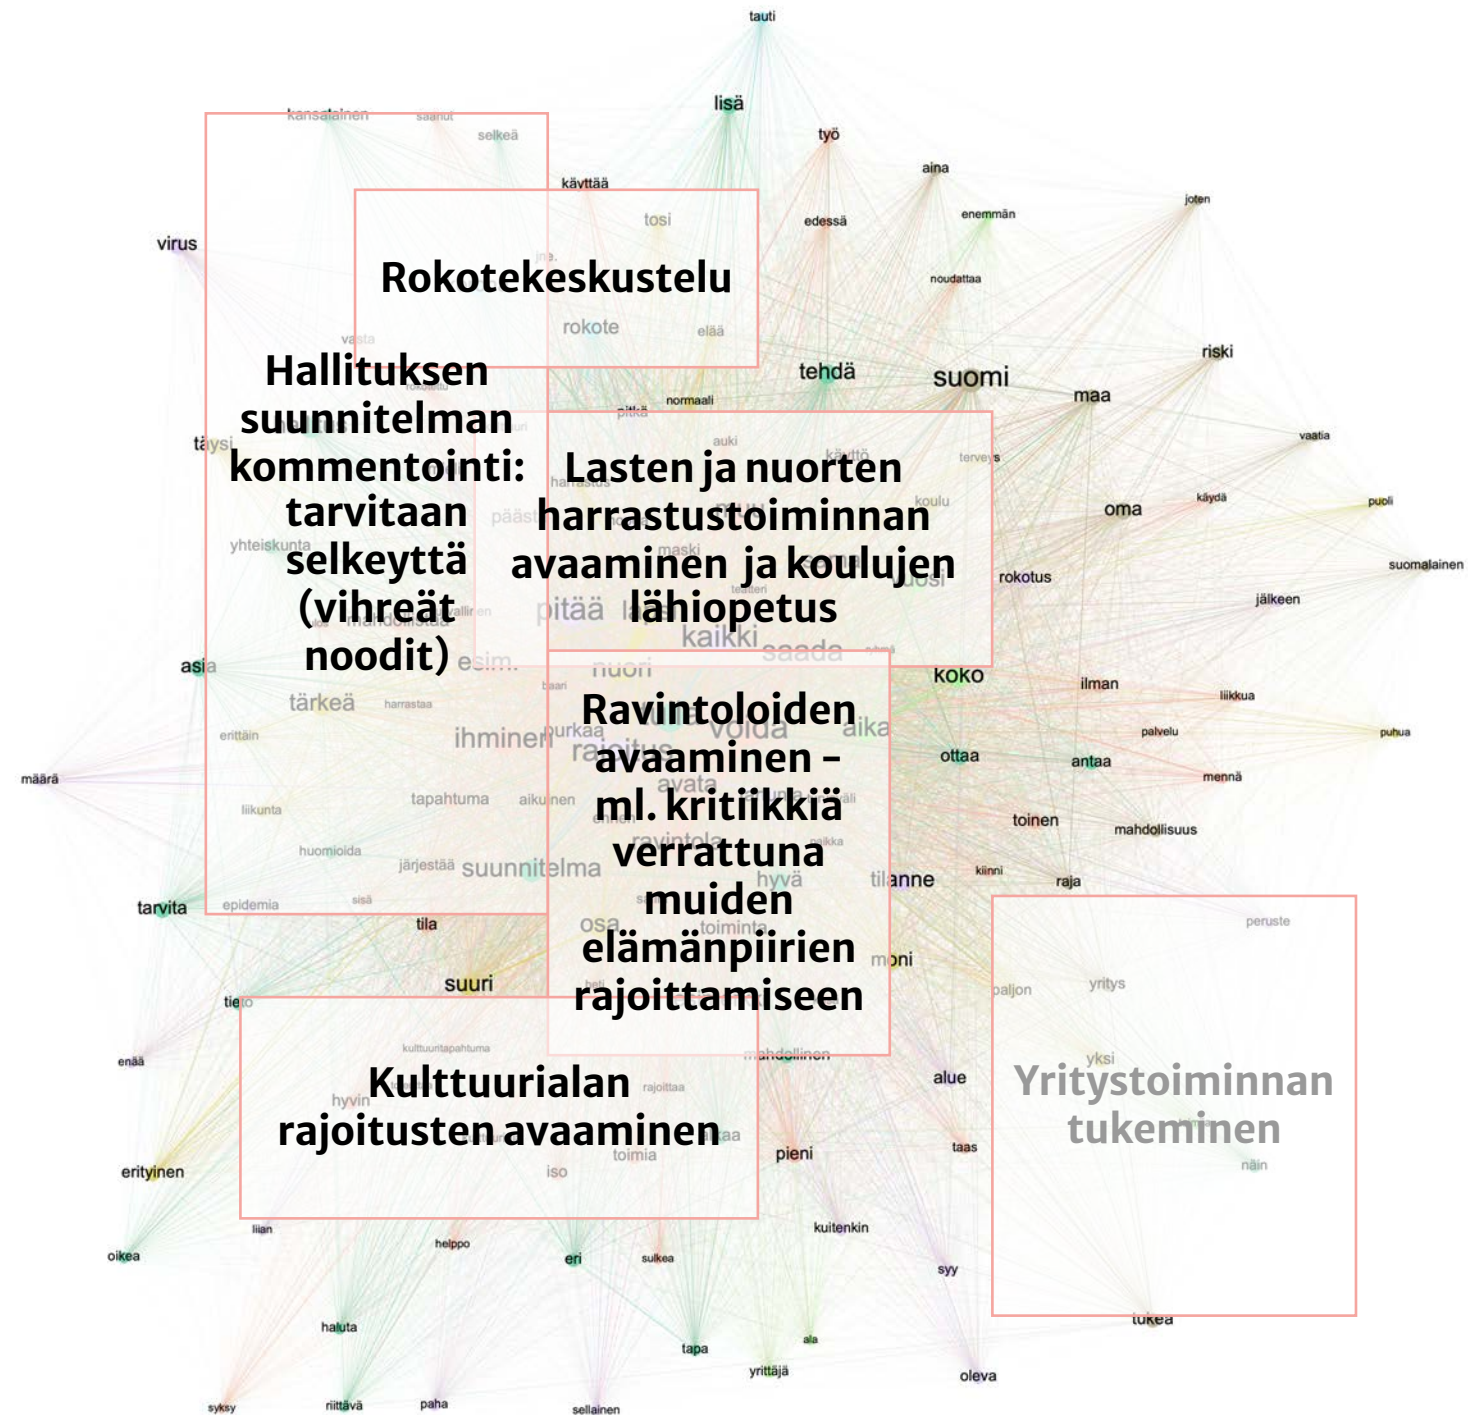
tauti

lisä

työ

kansalainen

selkeä

käyttää

tosi

aina

enemmän

joten

edessä

virus

Rokotekeskustelu

noudattaa

rokote

elää

riski

Hallituksen suunnitelman kommentointi: tarvitaan selkeyttä (vihreät noodit)

tehdä

suomi

maa

normaali

vaatia

täysi

Lasten ja nuorten harrastustoiminnan avaaminen ja koulujen lähiopetus

auki

käyttö

terveys

koulu

käydä

puoli

oma

yhteiskunta

maski

suomalainen

rokotus

pitää

jälkeen

kaikki

saada

asia

esim.

nuori

koko

ilman

tärkeä

harrastaa

Ravintoloiden avaaminen – ml. kritiikkiä verrattuna muiden elämänpiirien rajoittamiseen

liikkua

ihminen

voida

aika

erittäin

ottaa

antaa

palvelu

puhua

määrä

tapahtuma

aikuinen

mennä

liikunta

toinen

mahdollisuus

huomioida

järjestää

suunnitelma

tilanne

kiinni

raja

tarvita

epidemia

tila

peruste

moni

suuri

yritys

paljon

tieto

enää

kulttuuritapahtuma

yksi

Kulttuurialan rajoitusten avaaminen

alue

Yritystoiminnan tukeminen

rajoittaa

mahdollinen

hyvin

taas

toimia

pieni

näin

erityinen

iso

kuitenkin

liian

oikea

helppo

eri

sulkea

syy

tukea

haluta

ala

tapa

yrittäjä

oleva

syksy

riittävä

paha

sellainen